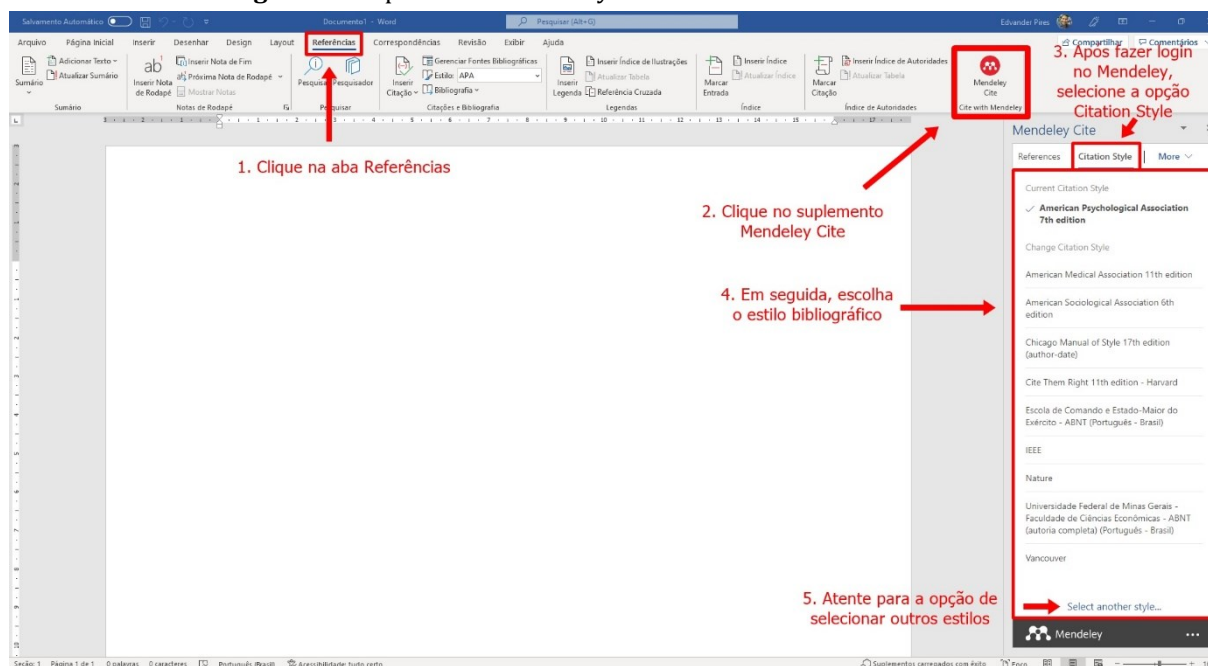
Salvamento Automático Documento1 - Word Pesquisar (Alt+G) Edvander Pires

Arquivo Página Inicial Inserir Desenhar Design Layout Referências Correspondências Revisão Exibir Ajuda Compartilhar Comentários

Sumário Adicionar Texto Atualizar Sumário Sumário

Inserir Nota de Rodapé Inserir Nota de Fim Próxima Nota de Rodapé Mostrar Notas Notas de Rodapé

Pesquisar Pesquisador Pesquisar

Inserir Citação Gerenciar Fontes Bibliográficas Estilo: APA Bibliografia Citações e Bibliografia

Inserir Legenda Inserir Índice de Ilustrações Atualizar Tabela Referência Cruzada Legendas

Marcar Entrada Inserir Índice Atualizar Índice Índice

Marcar Citação Inserir Índice de Autoridades Atualizar Tabela Índice de Autoridades

Mendeley Cite Cite with Mendeley

3. Após fazer login no Mendeley, selecione a opção Citation Style

1. Clique na aba Referências

2. Clique no suplemento Mendeley Cite

4. Em seguida, escolha o estilo bibliográfico

5. Atente para a opção de selecionar outros estilos

Mendeley Cite

References Citation Style More

Current Citation Style

American Psychological Association 7th edition

Change Citation Style

American Medical Association 11th edition

American Sociological Association 6th edition

Chicago Manual of Style 17th edition (author-date)

Cite Them Right 11th edition - Harvard

Escola de Comando e Estado-Maior do Exército - ABNT (Português - Brasil)

IEEE

Nature

Universidade Federal de Minas Gerais - Faculdade de Ciências Econômicas - ABNT (autoria completa) (Português - Brasil)

Vancouver

Select another style...

Mendeley

Seção: 1 Página 1 de 1 0 palavras 0 caracteres Português (Brasil) Acessibilidade: tudo certo Suplementos carregados com êxito Foco